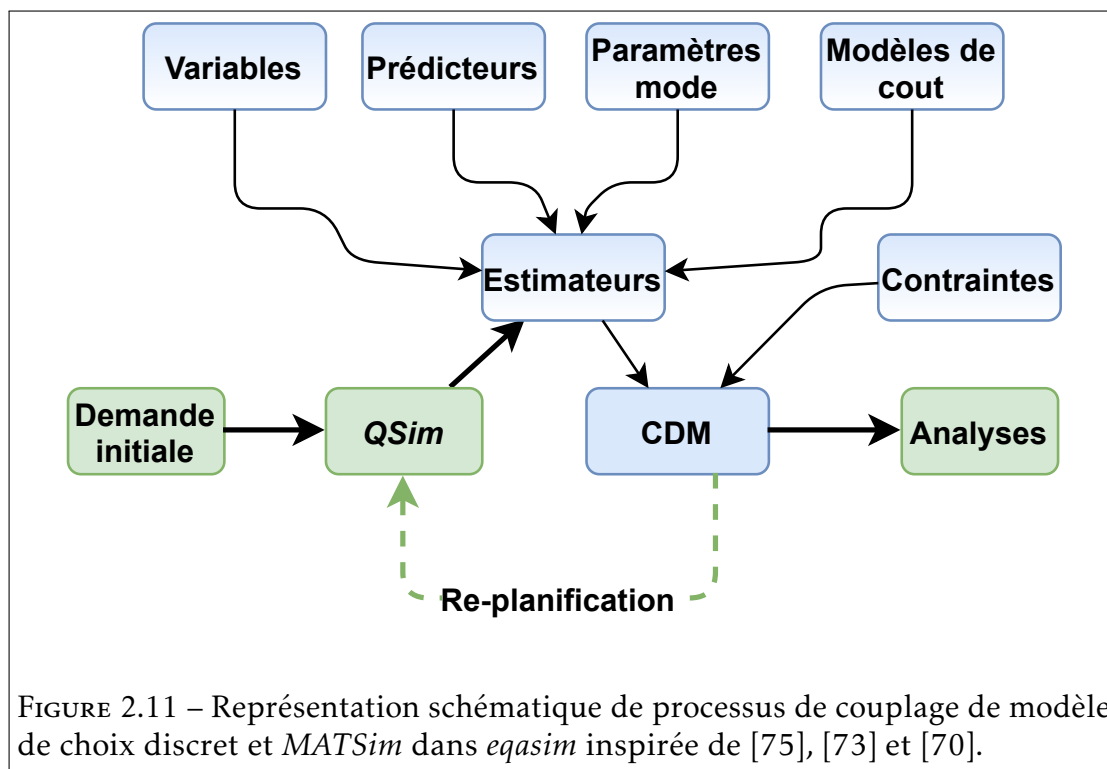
Variables

Prédicteurs

Paramètres mode

Modèles de cout

Estimateurs

Contraintes

Demande initiale

QSim

CDM

Analyses

Re-planification

Figure 2.11 – Représentation schématique de processus de couplage de modèle de choix discret et MATSim dans eqasim inspirée de [75], [73] et [70].